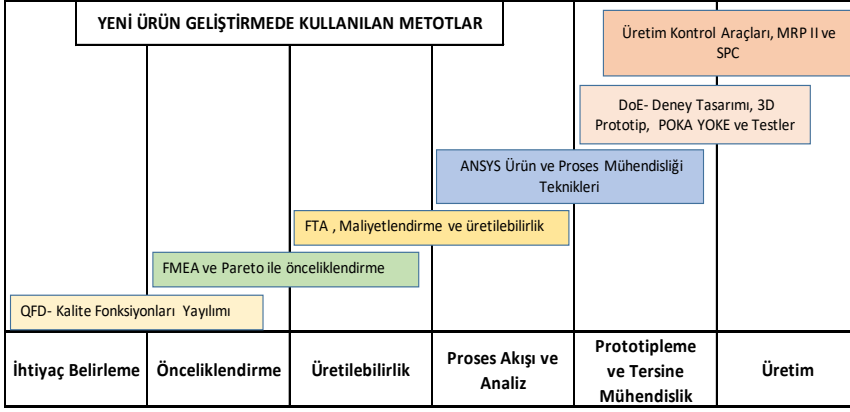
YENİ ÜRÜN GELİŞTİRMEDE KULLANILAN METOTLAR

Üretim Kontrol Araçları, MRP II ve SPC

DoE- Deney Tasarımı, 3D Prototip, POKA YOKE ve Testler

ANSYS Ürün ve Proses Mühendisliği Teknikleri

FTA , Maliyetlendirme ve üretilebilirlik

FMEA ve Pareto ile önceliklendirme

QFD- Kalite Fonksiyonları Yayılımı

İhtiyaç Belirleme

Önceliklendirme

Üretilebilirlik

Proses Akışı ve Analiz

Prototipleme ve Tersine Mühendislik

Üretim